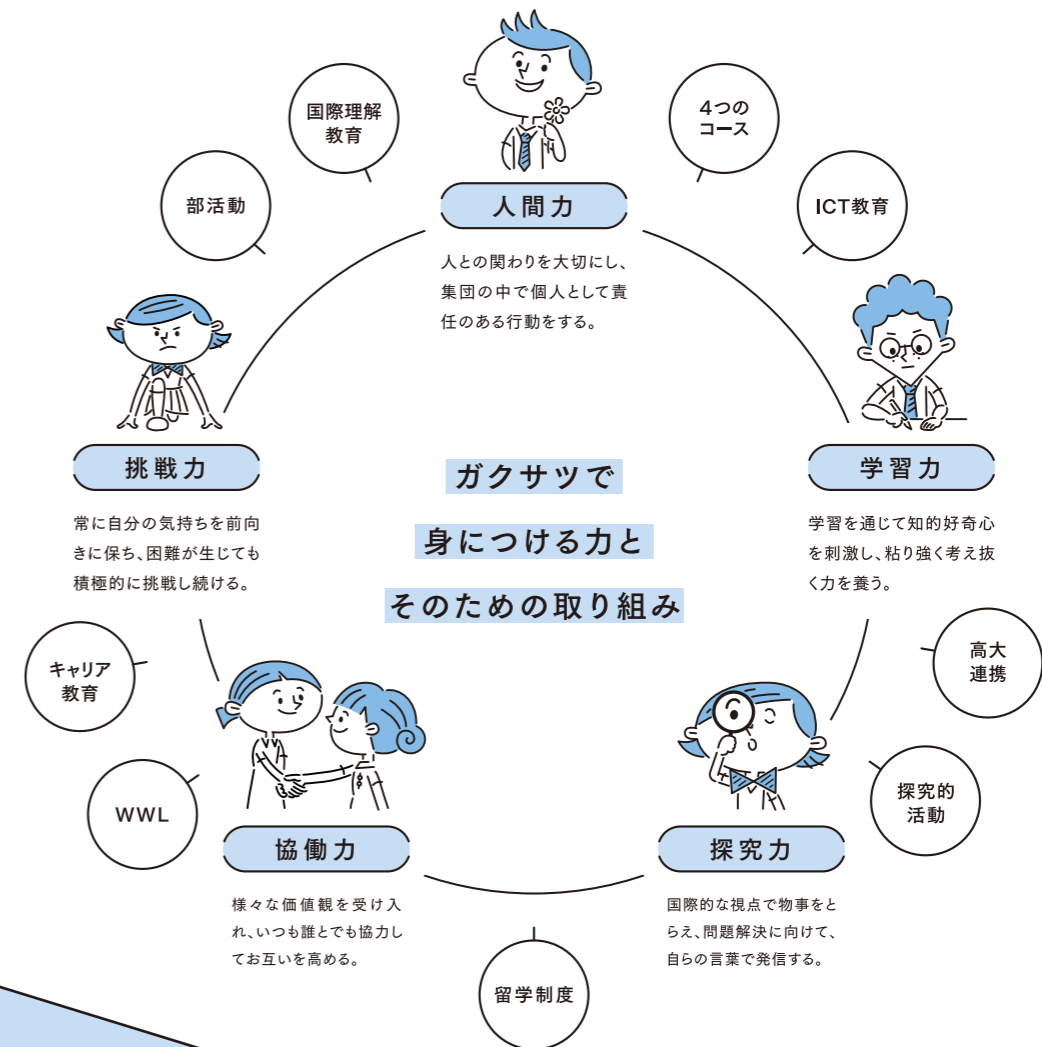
人間力

人との関わりを大切にし、集団の中で個人として責任のある行動をする。

国際理解教育

部活動

4つのコース

ICT教育

挑戦力

常に自分の気持ちを前向きに保ち、困難が生じても積極的に挑戦し続ける。

ガクサツで

身につける力と

そのための取り組み

学習力

学習を通じて知的好奇心を刺激し、粘り強く考え抜く力を養う。

キャリア教育

WWL

高大連携

探究的活動

協働力

様々な価値観を受け入れ、いつも誰とでも協力してお互いを高める。

探究力

国際的な視点で物事をとらえ、問題解決に向けて、自らの言葉で発信する。

留学制度